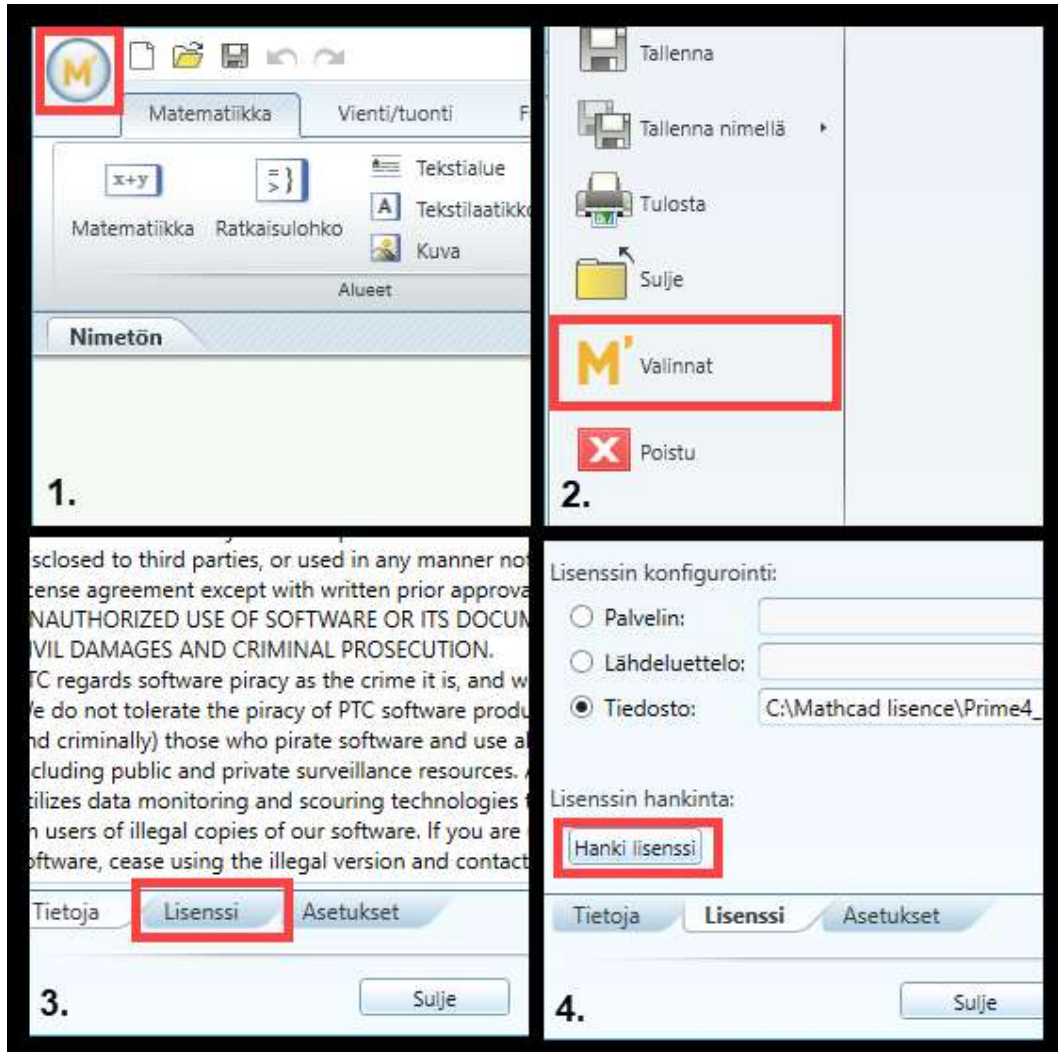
M'

Matematiikka Vienti/tuonti F

x+y

Matematiikka Ratkaisulohko

Tekstialue
Tekstilaatikko
Kuva

Alueet

Nimetön

1.

Tallenna

Tallenna nimellä

Tulosta

Sulje

M' Valinnat

Poistu

2.

sclosed to third parties, or used in any manner no
cense agreement except with written prior approva
NAUTHORIZED USE OF SOFTWARE OR ITS DOCUM
VIL DAMAGES AND CRIMINAL PROSECUTION.
TC regards software piracy as the crime it is, and w
Ve do not tolerate the piracy of PTC software produ
nd criminally) those who pirate software and use a
cluding public and private surveillance resources.
ilizes data monitoring and scouring technologies
n users of illegal copies of our software. If you are
ftware, cease using the illegal version and contact

Tietoja Lisenssi Asetukset

Sulje

3.

Lisenssin konfigurointi:

Palvelin:

Lähdeluettelo:

Tiedosto: C:\Mathcad lisence\Prime4_

Lisenssin hankinta:

Hanki lisenssi

Tietoja Lisenssi Asetukset

Sulje

4.